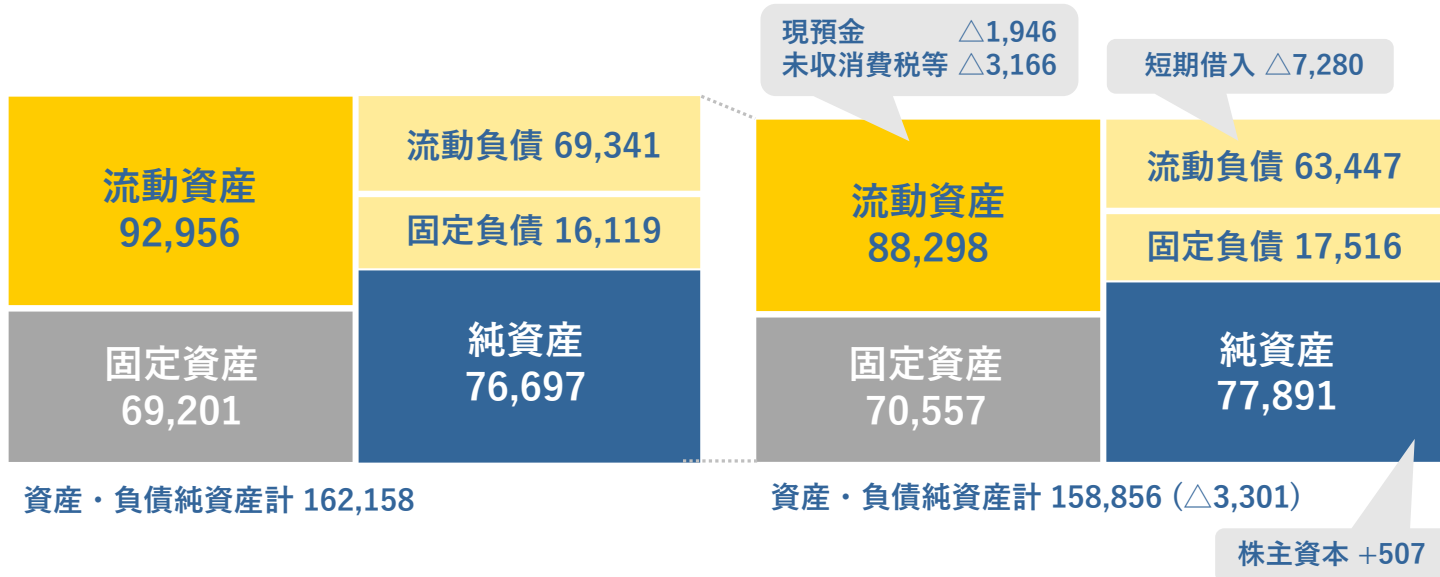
流動資産
92,956

流動負債 69,341

固定負債 16,119

固定資産
69,201

純資産
76,697

資産・負債純資産計 162,158

現預金 △1,946
未収消費税等 △3,166

短期借入 △7,280

流動資産
88,298

流動負債 63,447

固定負債 17,516

固定資産
70,557

純資産
77,891

資産・負債純資産計 158,856（△3,301）

株主資本 +507